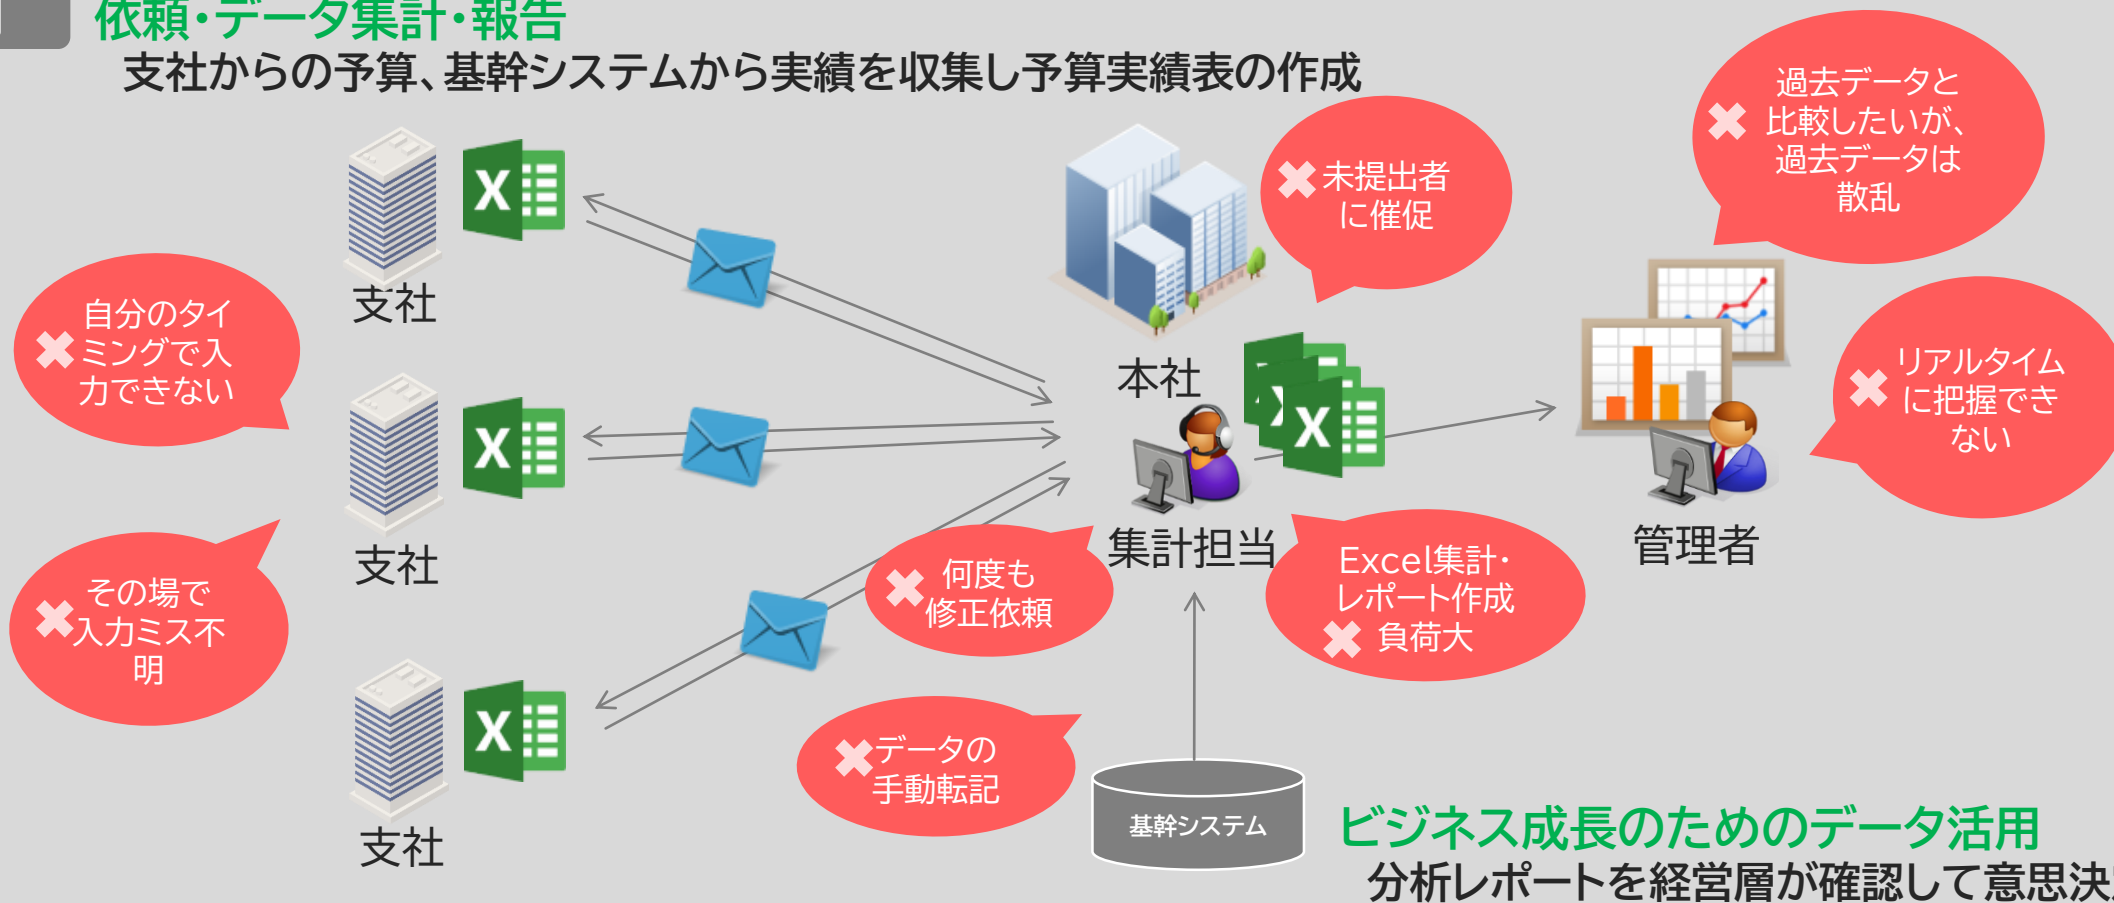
依頼・データ集計・報告
支社からの予算、基幹システムから実績を収集し予算実績表の作成

支社

支社

支社

自分のタイミングで入力できない

その場で入力ミス不明

本社

集計担当

未提出者に催促

何度も修正依頼

データの手動転記

Excel集計・レポート作成負荷大

基幹システム

過去データと比較したいが、過去データは散乱

リアルタイムに把握できない

管理者

ビジネス成長のためのデータ活用
分析レポートを経営層が確認して意思決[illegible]